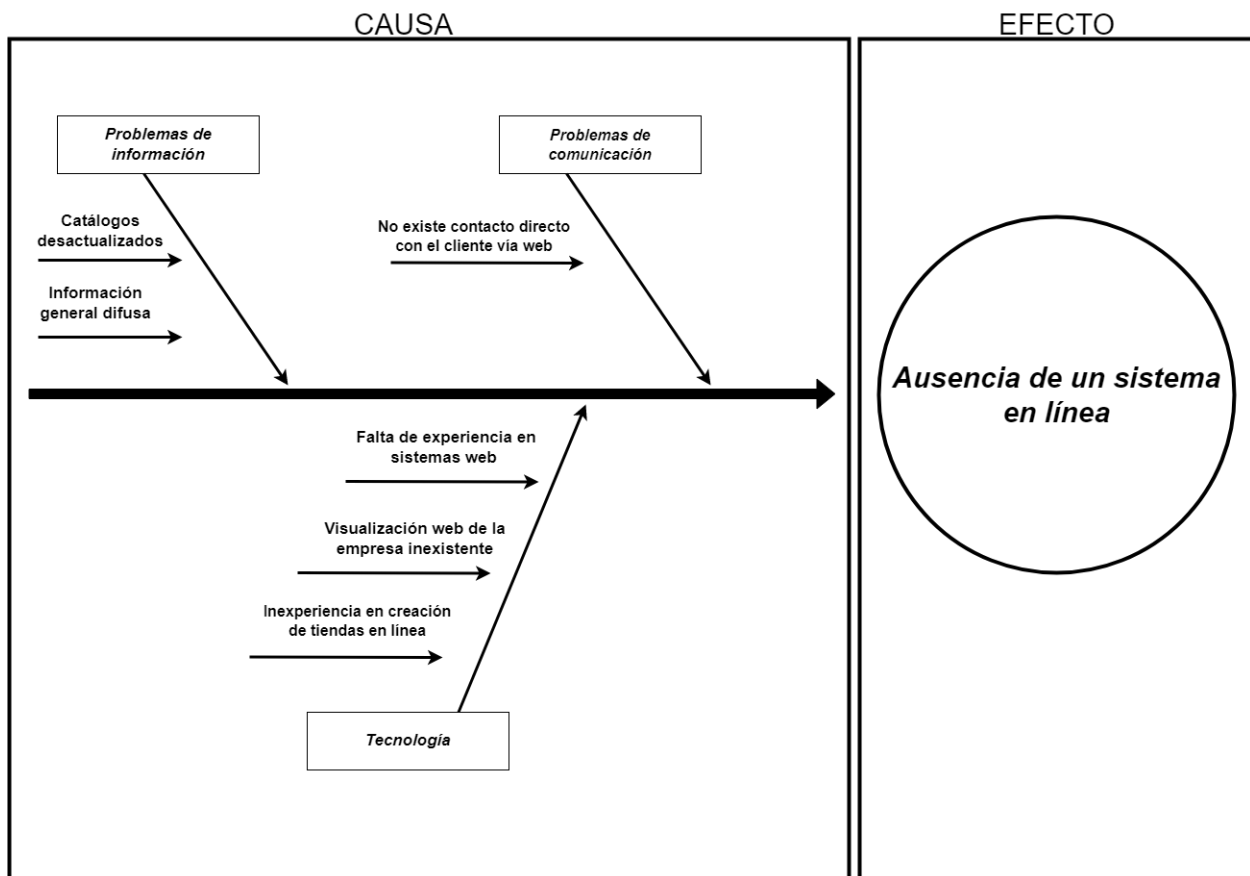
CAUSA

EFECTO

Problemas de información

Problemas de comunicación

Catálogos desactualizados

Información general difusa

No existe contacto directo con el cliente vía web

Falta de experiencia en sistemas web

Visualización web de la empresa inexistente

Inexperiencia en creación de tiendas en línea

Tecnología

Ausencia de un sistema en línea